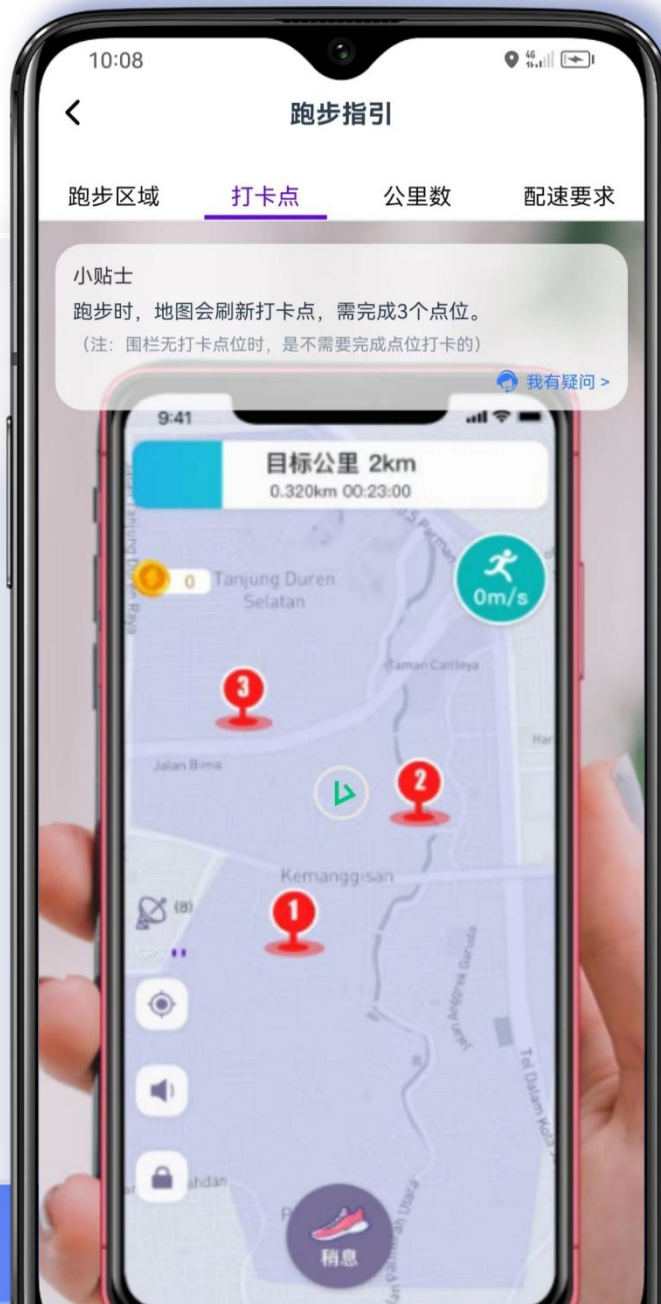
10:08

<

跑步指引

跑步区域 打卡点 公里数 配速要求

小贴士
跑步时，地图会刷新打卡点，需完成3个点位。
（注：围栏无打卡点位时，是不需要完成点位打卡的）

我有疑问 >

9:41

目标公里 2km
0.320km 00:23:00

0

Tanjung Duren Selatan

0m/s

Taman Cattleya

3

Jalan Bima

2

Kemanggisan

1

(8)

GPS

稍息